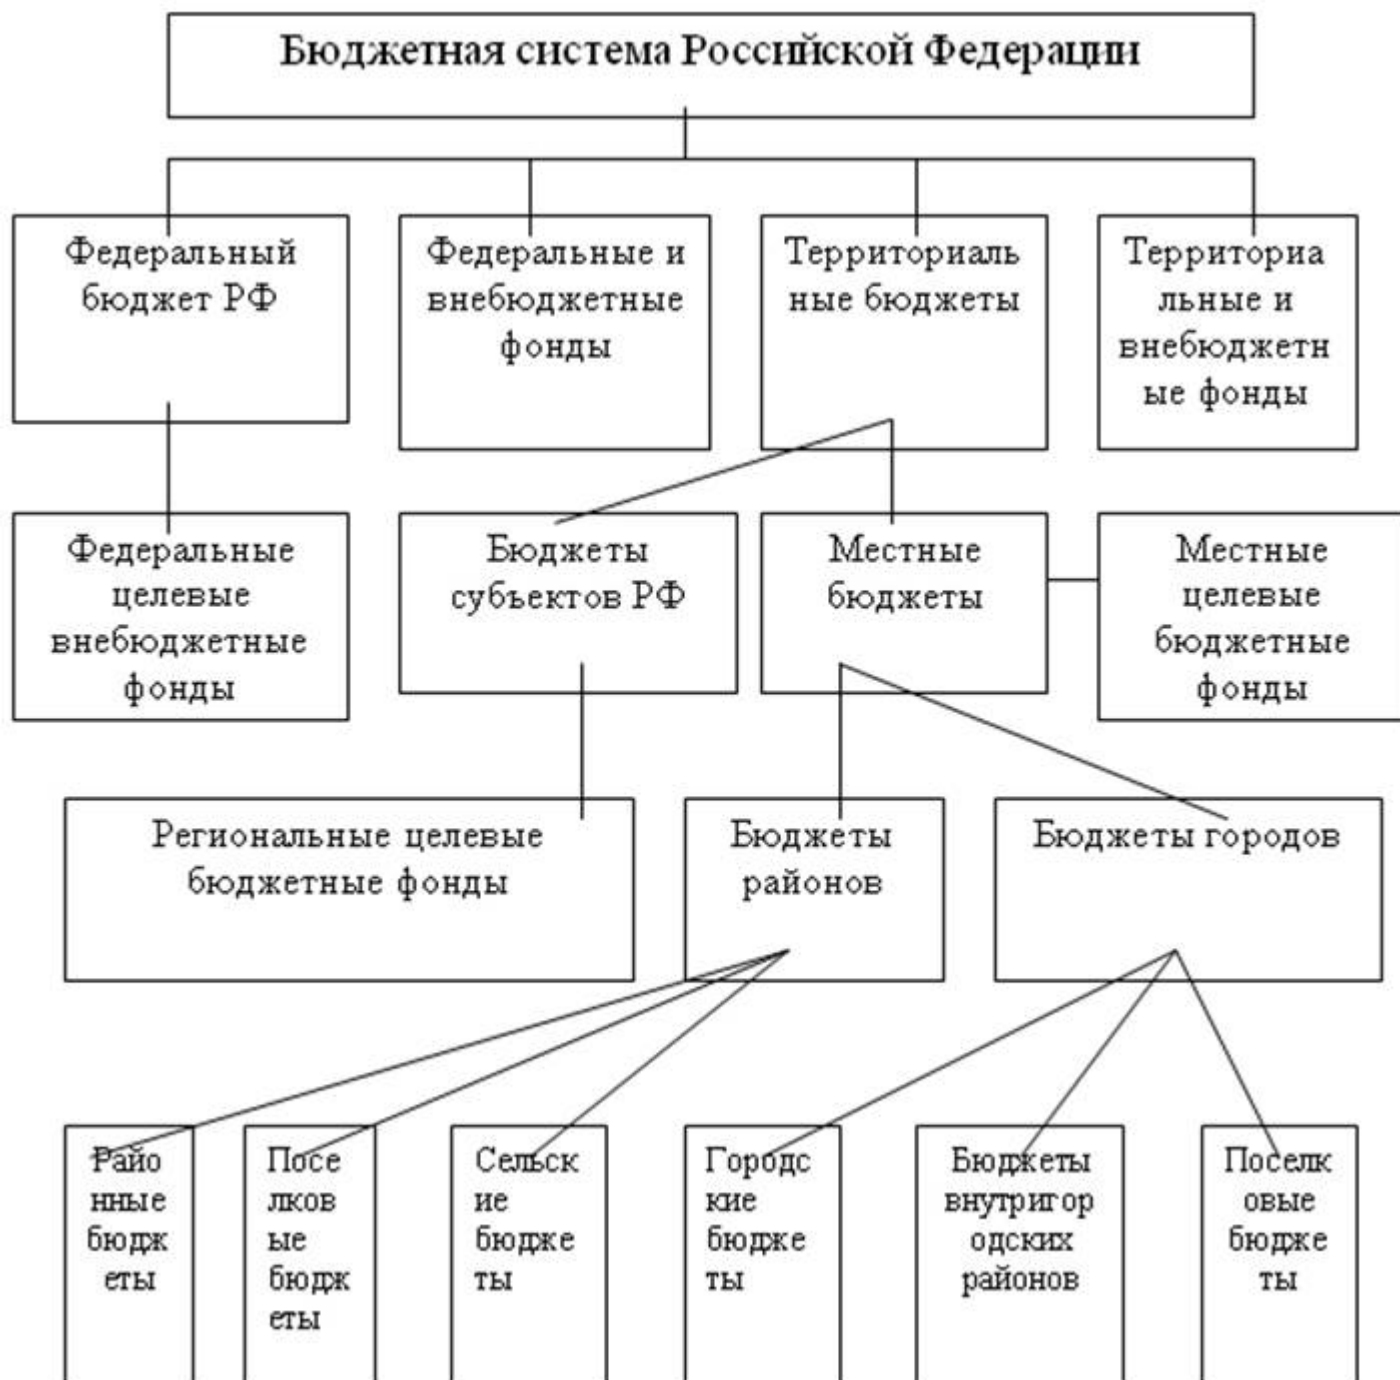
Бюджетная система Российской Федерации

Федеральный бюджет РФ

Федеральные и внебюджетные фонды

Территориальные бюджеты

Территориальные и внебюджетные фонды

Федеральные целевые внебюджетные фонды

Бюджеты субъектов РФ

Местные бюджеты

Местные целевые бюджетные фонды

Региональные целевые бюджетные фонды

Бюджеты районов

Бюджеты городов

Районные бюджеты

Поселковые бюджеты

Сельские бюджеты

Городские бюджеты

Бюджеты внутригородских районов

Поселковые бюджеты